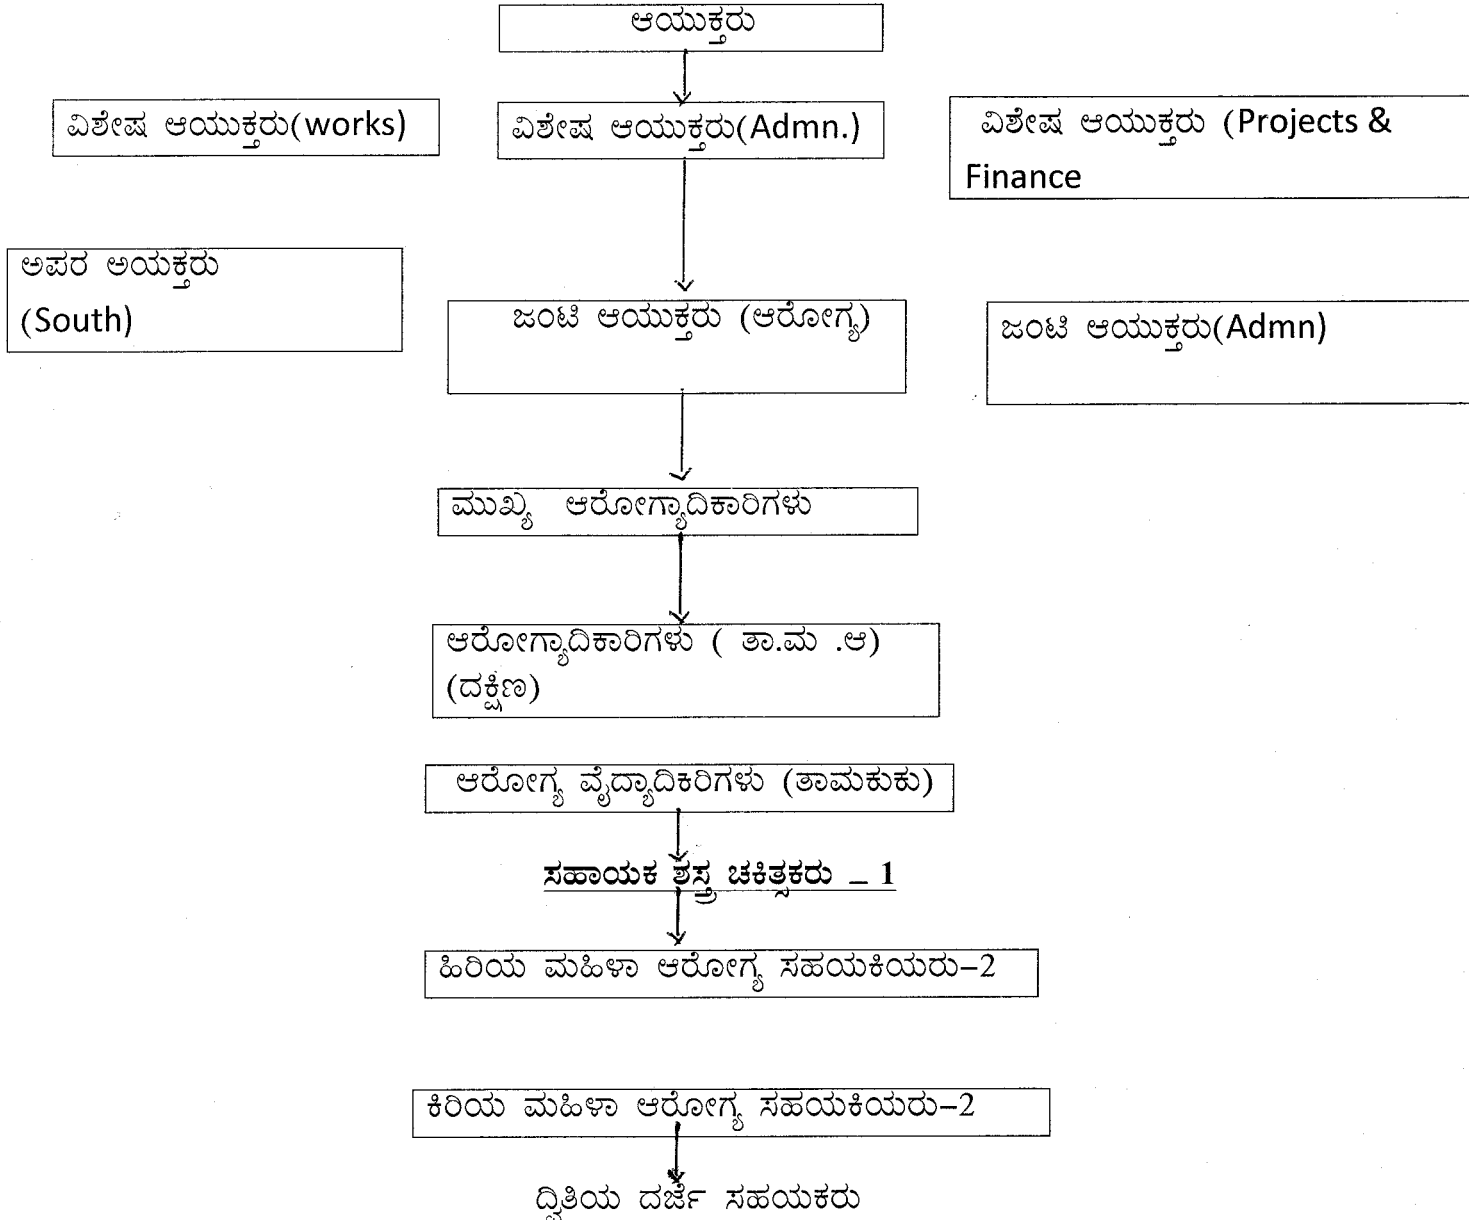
ಆಯುಕ್ತರು

ವಿಶೇಷ ಆಯುಕ್ತರು(works)

ವಿಶೇಷ ಆಯುಕ್ತರು(Admn.)

ವಿಶೇಷ ಆಯುಕ್ತರು (Projects & Finance

ಅಪರ ಅಯಕ್ತರು (South)

ಜಂಟಿ ಆಯುಕ್ತರು (ಆರೋಗ್ಯ)

ಜಂಟಿ ಆಯುಕ್ತರು(Admn)

ಮುಖ್ಯ ಆರೋಗ್ಯಾದಿಕಾರಿಗಳು

ಆರೋಗ್ಯಾದಿಕಾರಿಗಳು ( ತಾ.ಮ .ಆ) (ದಕ್ಷಿಣ)

ಆರೋಗ್ಯ ವೈದ್ಯಾದಿಕರಿಗಳು (ತಾಮಕುಕು)

ಸಹಾಯಕ ಶಸ್ತ್ರ ಚಕಿತ್ಸಕರು _ 1

ಹಿರಿಯ ಮಹಿಳಾ ಆರೋಗ್ಯ ಸಹಯಕಿಯರು–2

ಕಿರಿಯ ಮಹಿಳಾ ಆರೋಗ್ಯ ಸಹಯಕಿಯರು–2

ದ್ವಿತಿಯ ದರ್ಜೆ ಸಹಯಕರು